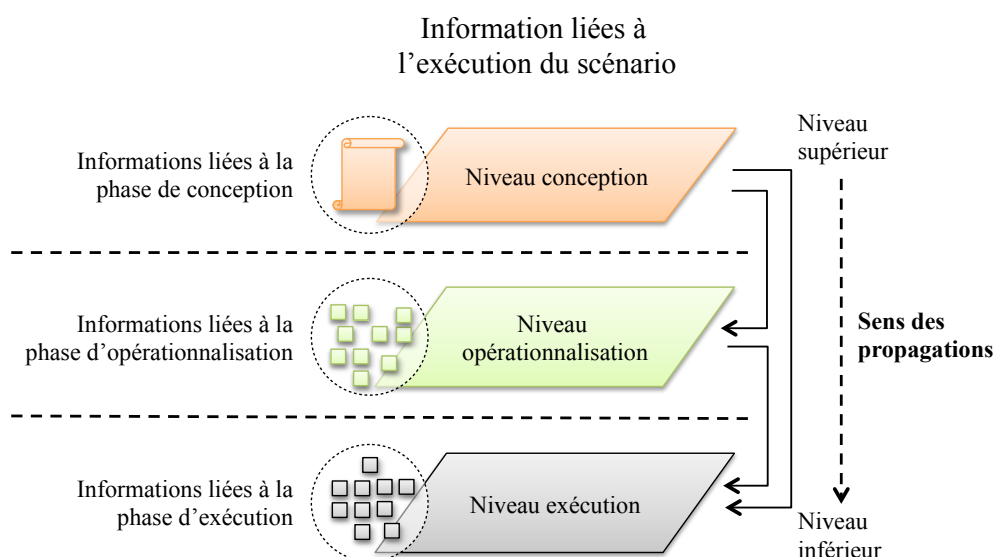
Information liées à l'exécution du scénario

Informations liées à la phase de conception

Niveau conception

Niveau supérieur

Informations liées à la phase d'opérationnalisation

Niveau opérationnalisation

Sens des propagations

Informations liées à la phase d'exécution

Niveau exécution

Niveau inférieur